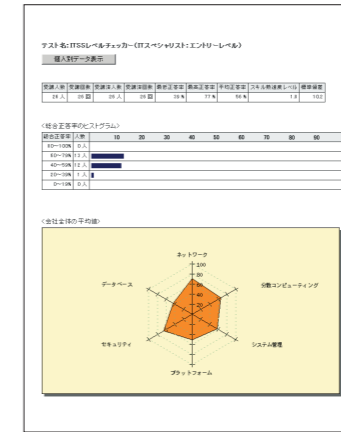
テスト名：ITSSレベルチェッカー（ITスペシャリスト：エントリーレベル）

個人別データ表示

| 受講人数 | 受講回数 | 受講済人数 | 受講済回数 | 最低正答率 | 最高正答率 | 平均正答率 | スキル熟達度レベル | 標準偏差 |
|---|---|---|---|---|---|---|---|---|
| 26 人 | 26 回 | 26 人 | 26 回 | 36 % | 77 % | 56 % | 1.8 | 102 |

〈総合正答率のヒストグラム〉

| 総合正答率 | 人数 | 10 | 20 | 30 | 40 | 50 | 60 | 70 | 80 | 90 |
|---|---|---|---|---|---|---|---|---|---|---|
| 80〜100% | 0 人 | | | | | | | | | |
| 60〜79% | 13 人 | | | | | | | | | |
| 40〜59% | 12 人 | | | | | | | | | |
| 20〜39% | 1 人 | | | | | | | | | |
| 0〜19% | 0 人 | | | | | | | | | |

〈会社全体の平均値〉

ネットワーク
100
80
60
40
20
分散コンピューティング
システム管理
プラットフォーム
セキュリティ
データベース